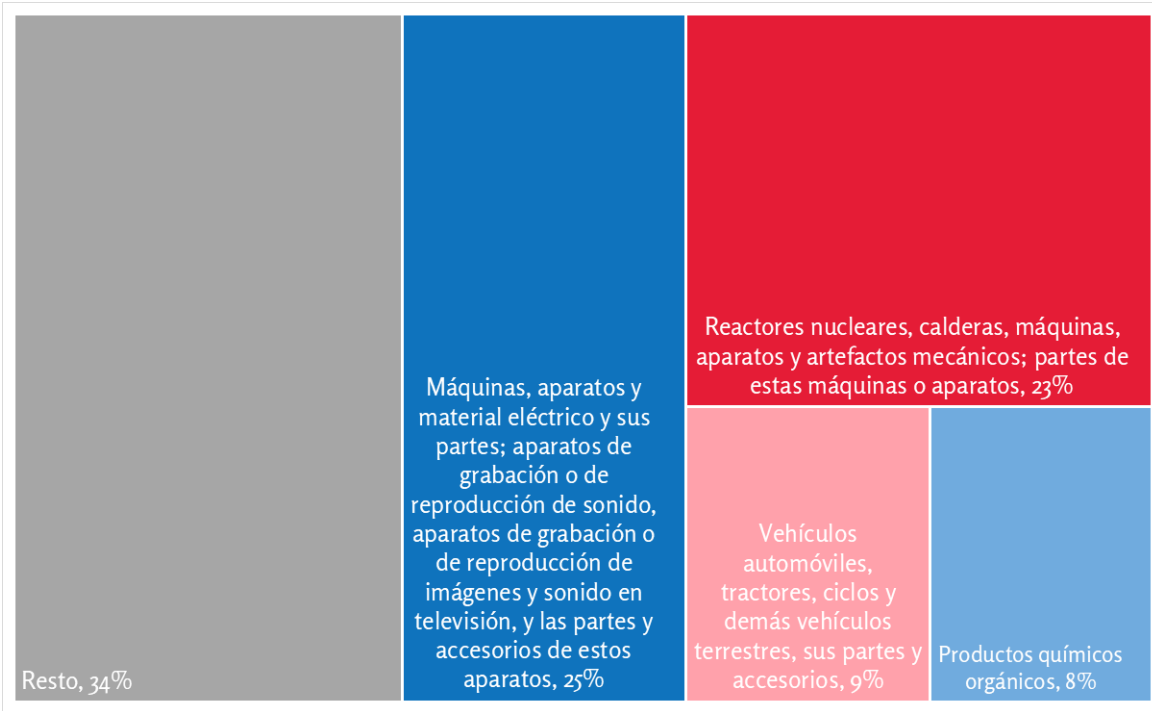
Resto, 34%

Máquinas, aparatos y material eléctrico y sus partes; aparatos de grabación o de reproducción de sonido, aparatos de grabación o de reproducción de imágenes y sonido en televisión, y las partes y accesorios de estos aparatos, 25%

Reactores nucleares, calderas, máquinas, aparatos y artefactos mecánicos; partes de estas máquinas o aparatos, 23%

Vehículos automóviles, tractores, ciclos y demás vehículos terrestres, sus partes y accesorios, 9%

Productos químicos orgánicos, 8%